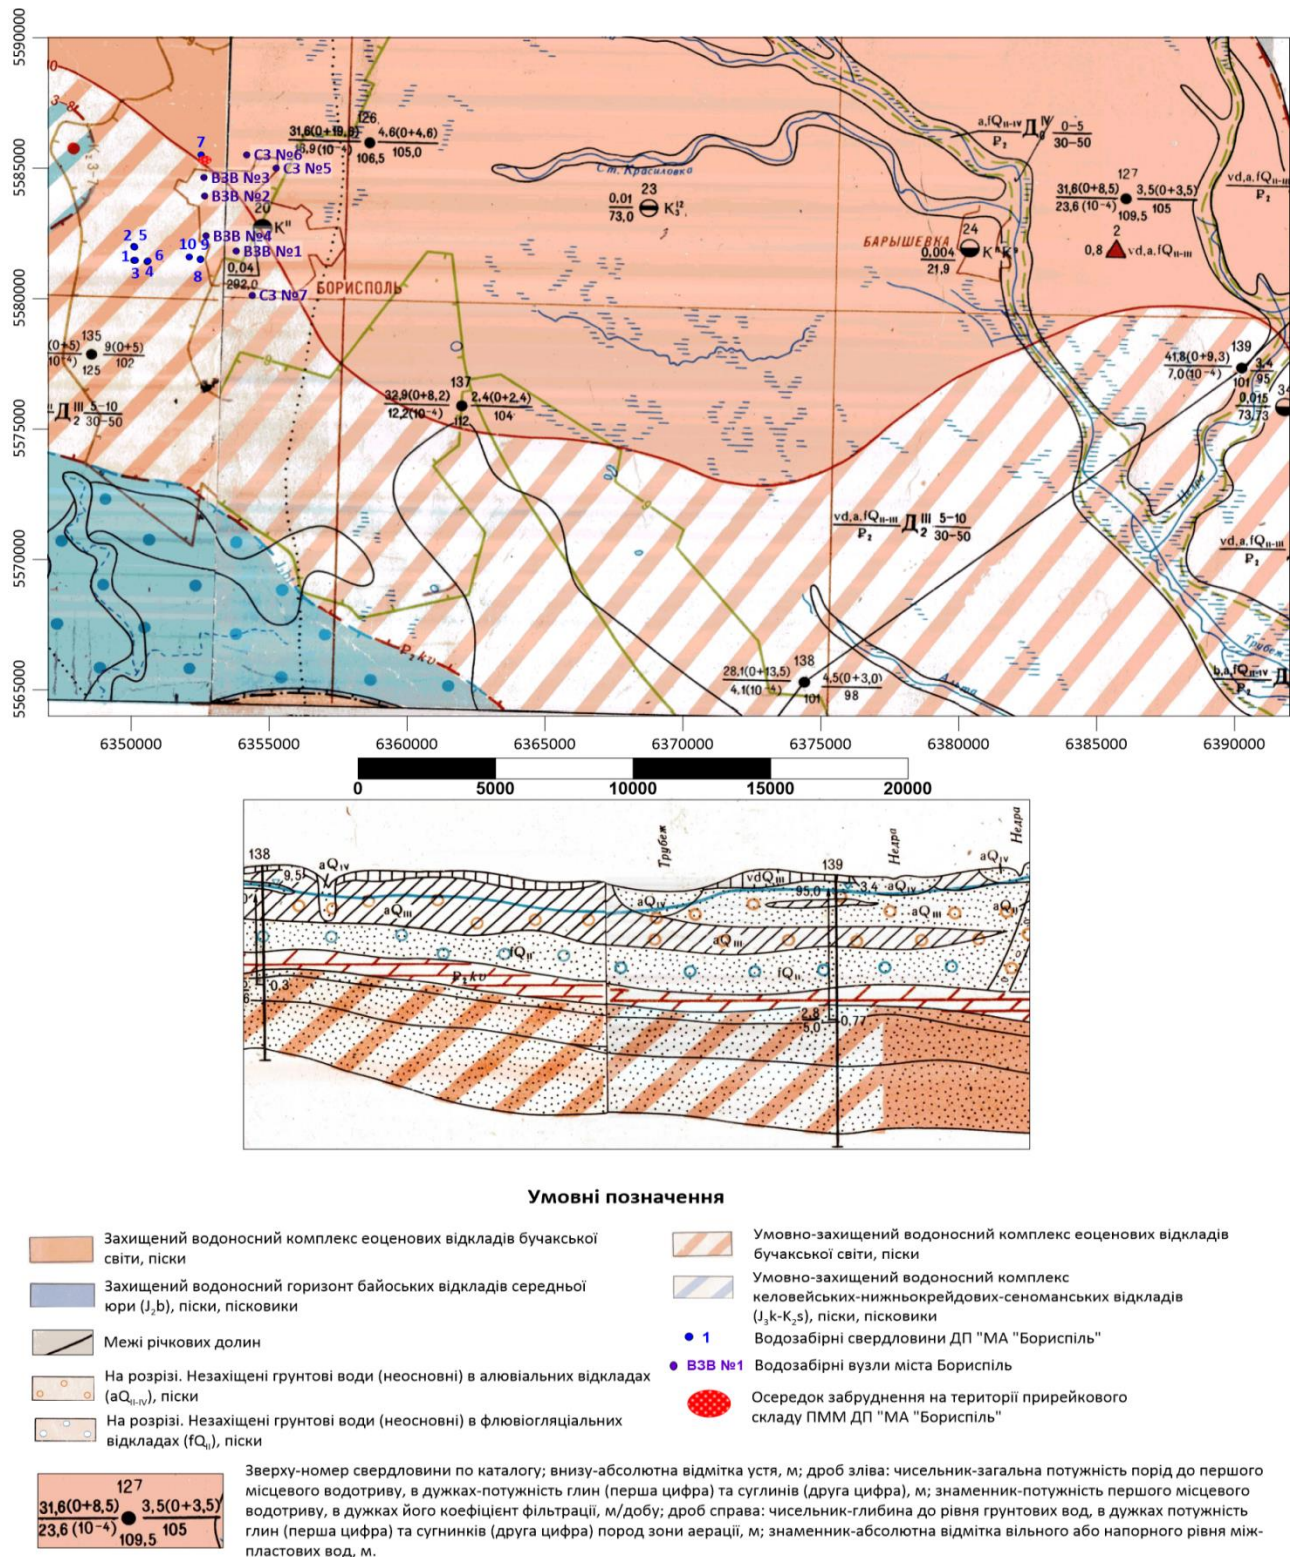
5590000
5585000
5580000
5575000
5570000
5565000

7
СЗ №6
СЗ №5
ВЗВ №3
ВЗВ №2
2 5
1 6
3 4
10 9
8
ВЗВ №4
ВЗВ №1
СЗ №7
БОРИСПОЛЬ
20
К''
$\frac{0,04}{292,0}$
126
$\frac{31,6(0+19,8)}{28,9(10^{-4})}$ 106,5 $\frac{4,6(0+4,6)}{105,0}$
135
$\frac{(0+5)}{10^{-4})}$ 125 $\frac{9(0+5)}{102}$
Д$_2^{III}$ $\frac{5-10}{30-50}$
137
$\frac{32,9(0+8,2)}{12,2(10^{-4})}$ 112 $\frac{2,4(0+2,4)}{104}$
ст. Красиловка
23
$\frac{0,01}{73,0}$ К$_3^{t2}$
$\frac{a,fQ_{II-IV}}{P_2}$ Д$_3^{IV}$ $\frac{0-5}{30-50}$
БАРЫШЕВКА
24
$\frac{0,004}{21,9}$ К''К''
127
$\frac{31,6(0+8,5)}{23,6(10^{-4})}$ 109,5 $\frac{3,5(0+3,5)}{105}$
$\frac{vd,a,fQ_{II-III}}{P_2}$
2
0,8 vd,a,fQ$_{II-III}$
139
$\frac{41,8(0+9,3)}{7,0(10^{-4})}$ 101 $\frac{3,4}{95}$
$\frac{0,015}{73,73}$
$\frac{vd,a,fQ_{II-III}}{P_2}$ Д$_2^{III}$ $\frac{5-10}{30-50}$
$\frac{vd,a,fQ_{II-III}}{P_2}$
P$_2$kv
Трубеж
Недра
138
$\frac{28,1(0+13,5)}{4,1(10^{-4})}$ 101 $\frac{4,5(0+3,0)}{98}$
$\frac{b,a,fQ_{II-IV}}{P_2}$
6350000 6355000 6360000 6365000 6370000 6375000 6380000 6385000 6390000
0 5000 10000 15000 20000

138
aQ$_{IV}$
9,5
aQ$_{III}$
Трубеж
139
Недра
Недра
aQ$_{IV}$
vdQ$_{III}$
95,0
3,4
aQ$_{IV}$
aQ$_{III}$
aQ$_{IV}$
fQ$_{II}$
P$_2$kv
ВЗВ$_{III}$
fQ$_{II}$
0,3
2,8
5,0
0,77

Умовні позначення

Захищений водоносний комплекс еоценових відкладів бучакської світи, піски
Захищений водоносний горизонт байоських відкладів середньої юри (J$_2$b), піски, пісковики
Межі річкових долин
На розрізі. Незахищені грунтові води (неосновні) в алювіальних відкладах (aQ$_{II-IV}$), піски
На розрізі. Незахищені грунтові води (неосновні) в флювіогляціальних відкладах (fQ$_{II}$), піски
Умовно-захищений водоносний комплекс еоценових відкладів бучакської світи, піски
Умовно-захищений водоносний комплекс келовейських-нижньокрейдових-сеноманських відкладів (J$_3$k-K$_2$s), піски, пісковики
1 Водозабірні свердловини ДП "МА "Бориспіль"
ВЗВ №1 Водозабірні вузли міста Бориспіль
Осередок забруднення на території прирейкового складу ПММ ДП "МА "Бориспіль"

127
$\frac{31,6(0+8,5)}{23,6(10^{-4})}$ 109,5 $\frac{3,5(0+3,5)}{105}$
Зверху-номер свердловини по каталогу; внизу-абсолютна відмітка устя, м; дроб зліва: чисельник-загальна потужність порід до першого місцевого водотриву, в дужках-потужність глин (перша цифра) та суглинів (друга цифра), м; знаменник-потужність першого місцевого водотриву, в дужках його коефіцієнт фільтрації, м/добу; дроб справа: чисельник-глибина до рівня грунтових вод, в дужках потужність глин (перша цифра) та сугнинків (друга цифра) пород зони аерації, м; знаменник-абсолютна відмітка вільного або напорного рівня міжпластових вод, м.